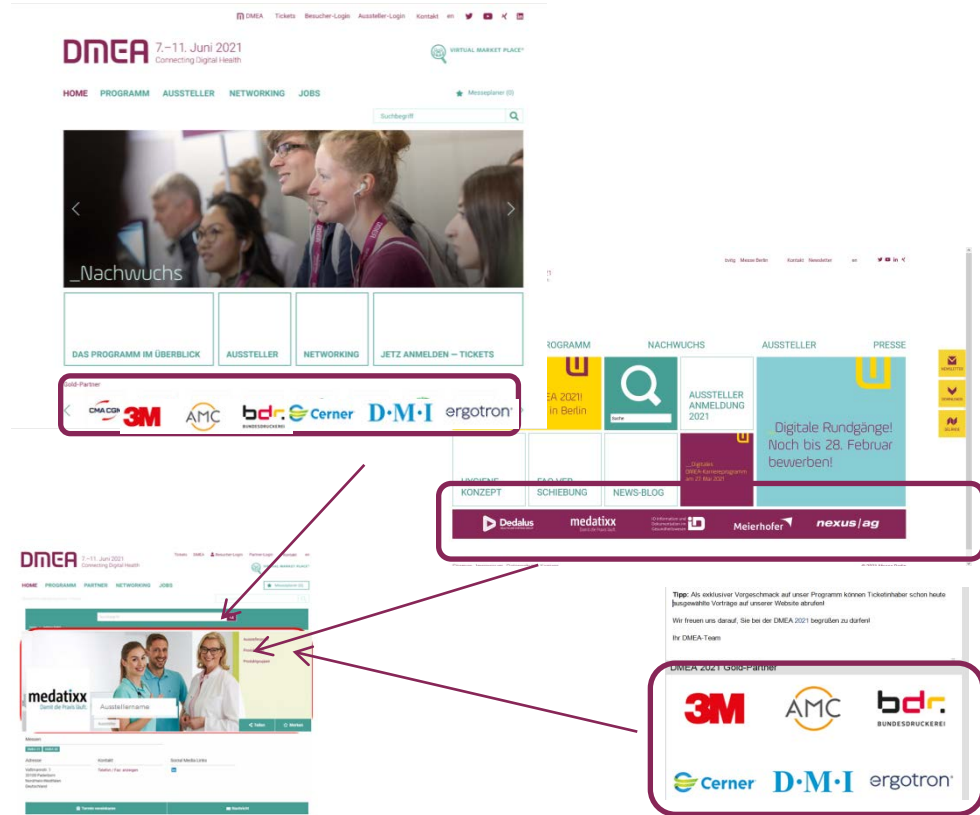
DMEA Tickets Besucher-Login Aussteller-Login Kontakt en

DMEA 7.–11. Juni 2021 Connecting Digital Health

VIRTUAL MARKET PLACE

HOME PROGRAMM AUSSTELLER NETWORKING JOBS

Messeplaner (0)

Suchbegriff

_Nachwuchs

DAS PROGRAMM IM ÜBERBLICK

AUSSTELLER

NETWORKING

JETZT ANMELDEN – TICKETS

Gold-Partner

CMA CGM 3M AMC bdr. BUNDESDRUCKEREI Cerner D·M·I ergotron

Messe Berlin Kontakt Newsletter en

PROGRAMM NACHWUCHS AUSSTELLER PRESSE

EA 2021! in Berlin

Suche

AUSSTELLER ANMELDUNG 2021

Digitale Rundgänge! Noch bis 28. Februar bewerben!

NEWSLETTER

DOWNLOADS

HYGIENE KONZEPT

FAQ VER SCHIEBUNG

NEWS-BLOG

_Digitales DMEA-Karriereprogramm am 27. Mai 2021

Dedalus medatixx iD Meierhofer nexus/ag

DMEA 7.–11. Juni 2021 Connecting Digital Health

Tickets DMEA Besucher-Login Partner-Login Kontakt en

HOME PROGRAMM PARTNER NETWORKING JOBS

Merkliste

medatixx Damit die Praxis läuft.

Ausstellername

Teilen Merken

Adresse

Kontakt

Social Media Links

Tipp: Als exklusiver Vorgeschmack auf unser Programm können Ticketinhaber schon heute ausgewählte Vorträge auf unserer Website abrufen!

Wir freuen uns darauf, Sie bei der DMEA 2021 begrüßen zu dürfen!

Ihr DMEA-Team

DMEA 2021 Gold-Partner

3M AMC bdr. BUNDESDRUCKEREI

Cerner D·M·I ergotron